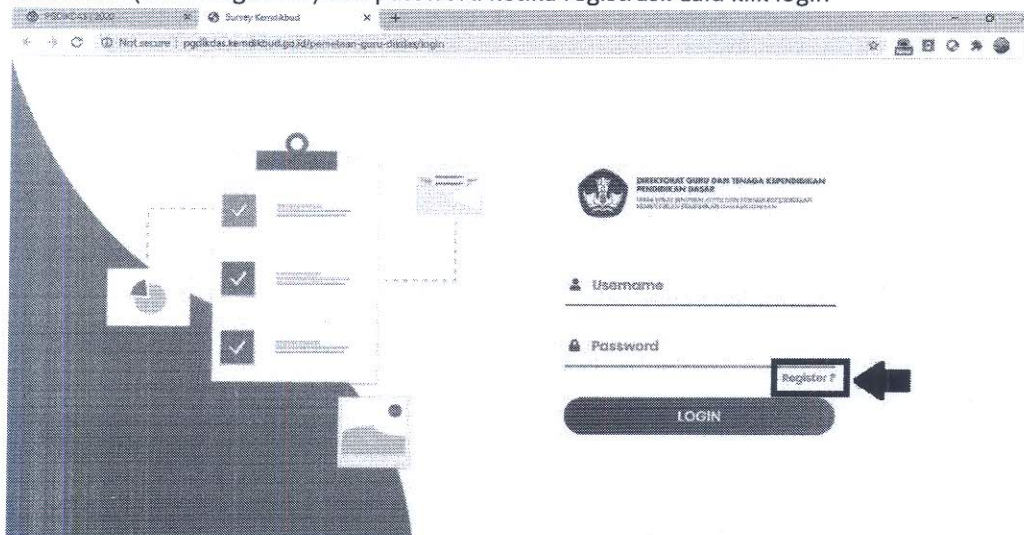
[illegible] password. Ketika registrasi baru klik login

PSDIKDAS 2020

Survey Kemdikbud

Not secure | pgdikdas.kemdikbud.go.id/pemetaan-guru-diksdas/login

DIREKTORAT GURU DAN TENAGA KEPENDIDIKAN PENDIDIKAN DASAR

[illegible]

Username

Password

Register ?

LOGIN